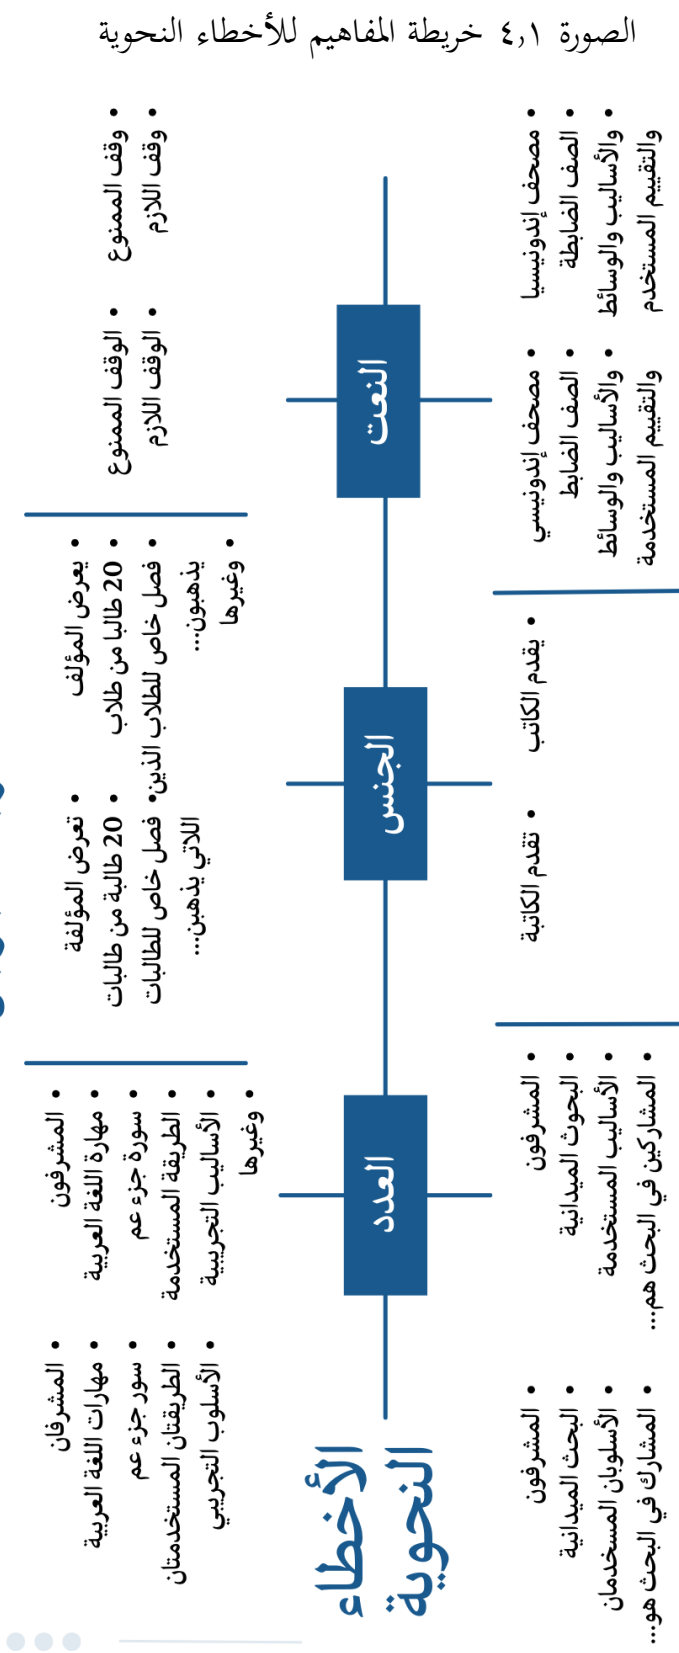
الصورة ٤,١ خريطة المفاهيم للأخطاء النحوية

الأخطاء النحوية

العدد

• المشرفان
• مهارات اللغة العربية
• سور جزء عم
• الطريقتان المستخدمتان
• الأسلوب التجريبي

• المشرفون
• مهارة اللغة العربية
• سورة جزء عم
• الطريقة المستخدمة
• الأساليب التجريبية
• وغيرها

• المشرفون
• البحث الميدانية
• الأسلوبان المستخدمان
• المشارك في البحث هو...

• المشرفون
• البحوث الميدانية
• الأساليب المستخدمة
• المشاركين في البحث هم...

الجنس

• تعرض المؤلفة
• 20 طالبة من طالبات فصل خاص للطالبات اللاتي يذهبن...

• يعرض المؤلف
• 20 طالبا من طلاب فصل خاص للطلاب الذين يذهبون...
• وغيرها

• تقدم الكاتبة

• يقدم الكاتب

النعت

• الوقف الممنوع
• الوقف اللازم

• وقف الممنوع
• وقف اللازم

• مصحف إندونيسي
• الصف الضابط
• والأساليب والوسائط والتقييم المستخدمة

• مصحف إندونيسيا
• الصف الضابطة
• والأساليب والوسائط والتقييم المستخدم